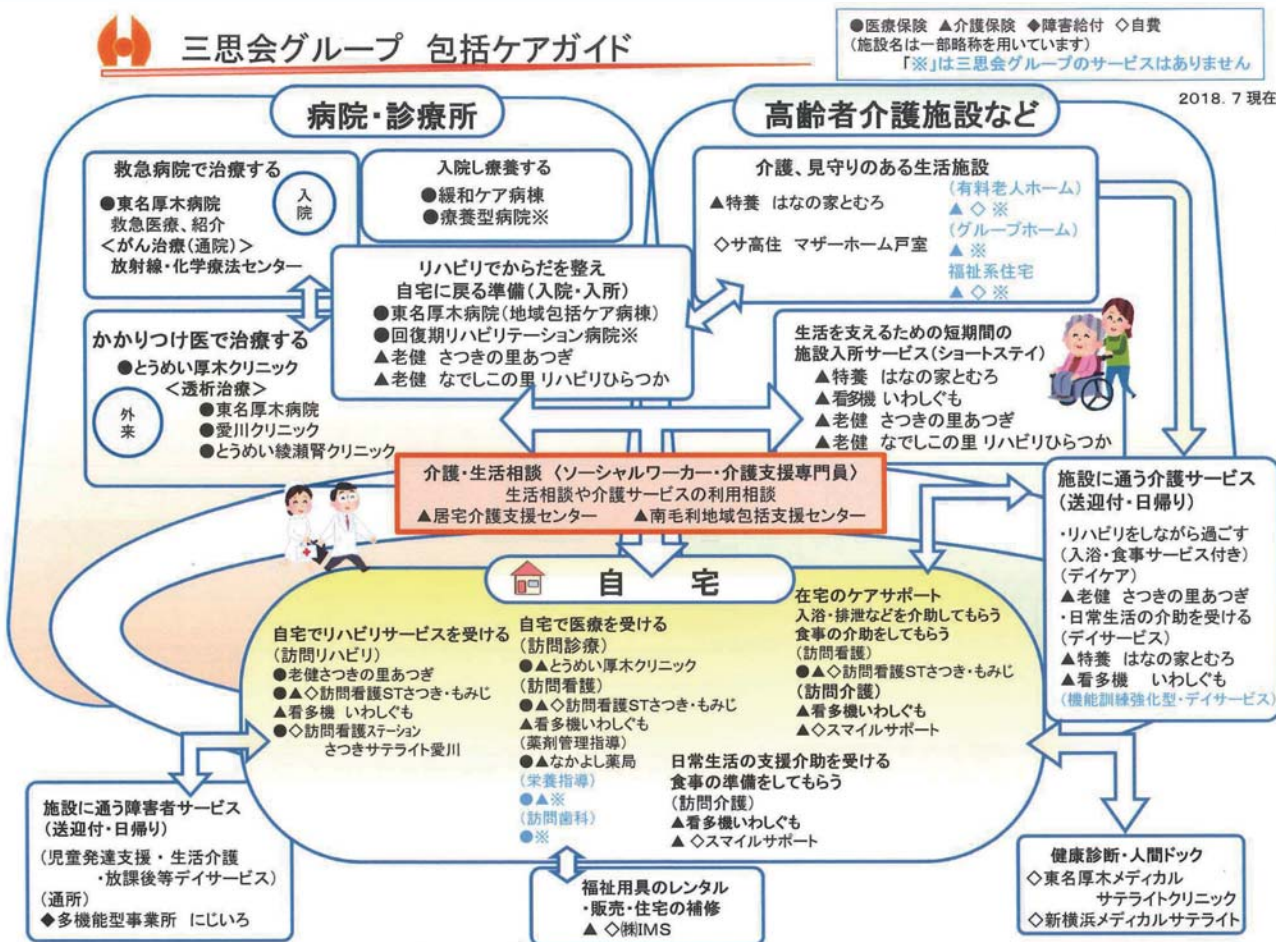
三思会グループ　包括ケアガイド

●医療保険　▲介護保険　◆障害給付　◇自費
（施設名は一部略称を用いています）
「※」は三思会グループのサービスはありません

2018. 7 現在

病院・診療所

高齢者介護施設など

救急病院で治療する
●東名厚木病院
救急医療、紹介
＜がん治療（通院）＞
放射線・化学療法センター

入院

入院し療養する
●緩和ケア病棟
●療養型病院※

介護、見守りのある生活施設
▲特養　はなの家とむろ
◇サ高住　マザーホーム戸室

（有料老人ホーム）
▲ ◇ ※
（グループホーム）
▲ ※
福祉系住宅
▲ ◇ ※

リハビリでからだを整え
自宅に戻る準備（入院・入所）
●東名厚木病院（地域包括ケア病棟）
●回復期リハビリテーション病院※
▲老健　さつきの里あつぎ
▲老健　なでしこの里 リハビリひらつか

かかりつけ医で治療する
●とうめい厚木クリニック
＜透析治療＞
●東名厚木病院
●愛川クリニック
●とうめい綾瀬腎クリニック

外来

生活を支えるための短期間の
施設入所サービス（ショートステイ）
▲特養　はなの家とむろ
▲看多機 いわしぐも
▲老健　さつきの里あつぎ
▲老健　なでしこの里 リハビリひらつか

介護・生活相談〈ソーシャルワーカー・介護支援専門員〉
生活相談や介護サービスの利用相談
▲居宅介護支援センター　▲南毛利地域包括支援センター

施設に通う介護サービス
（送迎付・日帰り）
・リハビリをしながら過ごす
（入浴・食事サービス付き）
（デイケア）
▲老健　さつきの里あつぎ
・日常生活の介助を受ける
（デイサービス）
▲特養　はなの家とむろ
▲看多機　いわしぐも
（機能訓練強化型・デイサービス）

自　宅

自宅でリハビリサービスを受ける
（訪問リハビリ）
●老健さつきの里あつぎ
●▲◇訪問看護STさつき・もみじ
▲看多機　いわしぐも
●◇訪問看護ステーション
さつきサテライト愛川

自宅で医療を受ける
（訪問診療）
●▲とうめい厚木クリニック
（訪問看護）
●▲◇訪問看護STさつき・もみじ
▲看多機いわしぐも
（薬剤管理指導）
●▲なかよし薬局
（栄養指導）
●▲※
（訪問歯科）
●※

在宅のケアサポート
入浴・排泄などを介助してもらう
食事の介助をしてもらう
（訪問看護）
●▲◇訪問看護STさつき・もみじ
（訪問介護）
▲看多機いわしぐも
▲◇スマイルサポート

日常生活の支援介助を受ける
食事の準備をしてもらう
（訪問介護）
▲看多機いわしぐも
▲ ◇スマイルサポート

施設に通う障害者サービス
（送迎付・日帰り）
（児童発達支援・生活介護
・放課後等デイサービス）
（通所）
◆多機能型事業所　にじいろ

福祉用具のレンタル
・販売・住宅の補修
▲ ◇㈱IMS

健康診断・人間ドック
◇東名厚木メディカル
サテライトクリニック
◇新横浜メディカルサテライト